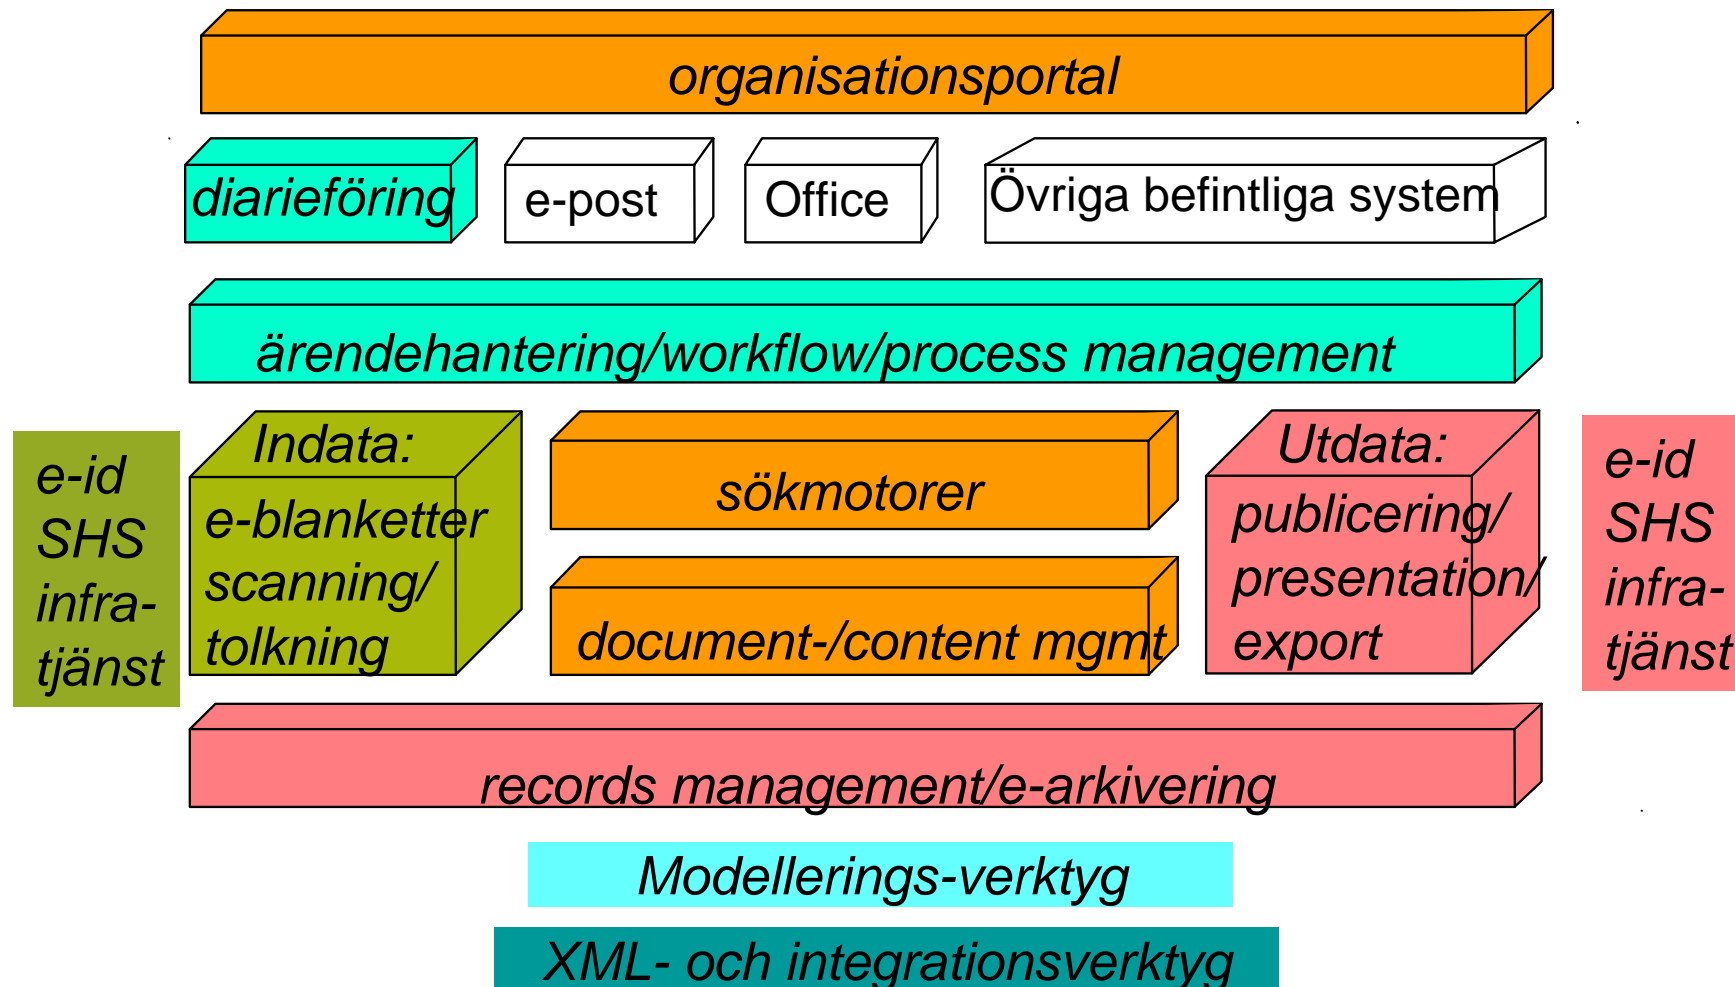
organisationsportal

diarieföring

e-post

Office

Övriga befintliga system

ärendehantering/workflow/process management

e-id
SHS
infra-
tjänst

Indata:
e-blanketter
scanning/
tolkning

sökmotorer

document-/content mgmt

Utdata:
publicering/
presentation/
export

e-id
SHS
infra-
tjänst

records management/e-arkivering

Modellerings-verktyg

XML- och integrationsverktyg